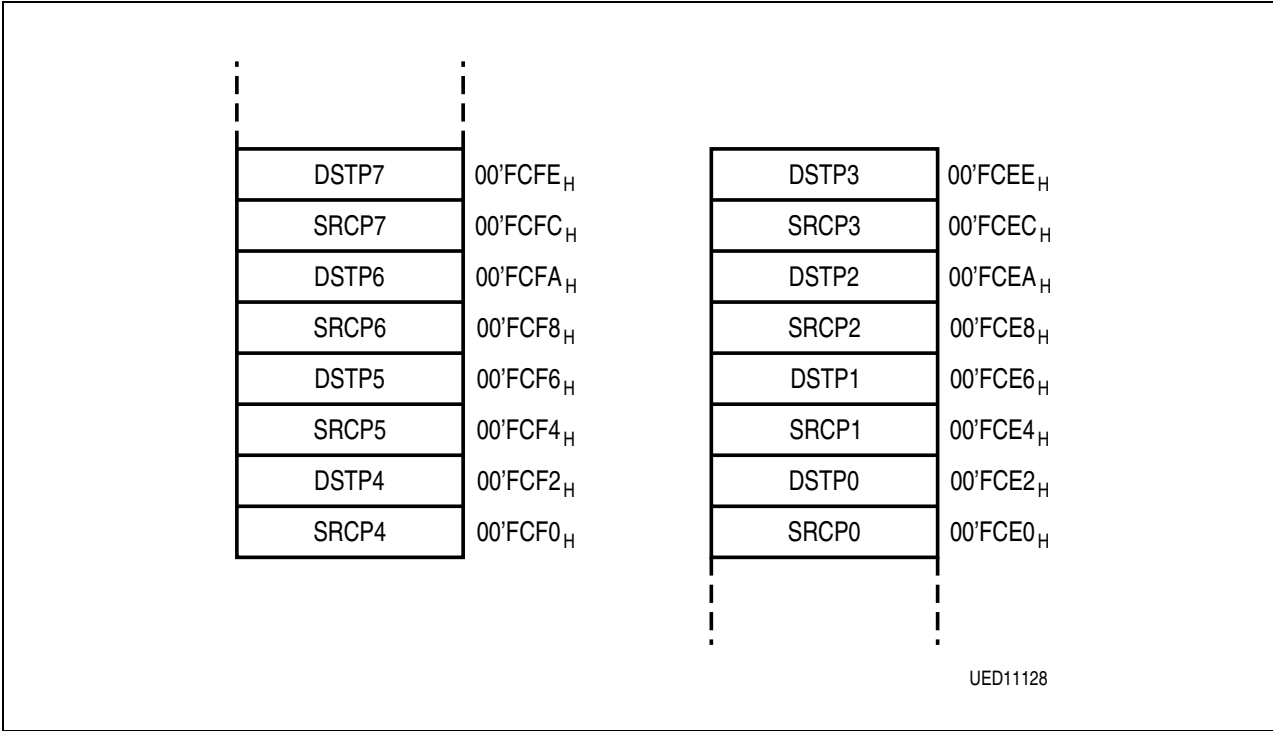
DSTP7 00'FCFE$_H$
SRCP7 00'FCFC$_H$
DSTP6 00'FCFA$_H$
SRCP6 00'FCF8$_H$
DSTP5 00'FCF6$_H$
SRCP5 00'FCF4$_H$
DSTP4 00'FCF2$_H$
SRCP4 00'FCF0$_H$

DSTP3 00'FCEE$_H$
SRCP3 00'FCEC$_H$
DSTP2 00'FCEA$_H$
SRCP2 00'FCE8$_H$
DSTP1 00'FCE6$_H$
SRCP1 00'FCE4$_H$
DSTP0 00'FCE2$_H$
SRCP0 00'FCE0$_H$

UED11128